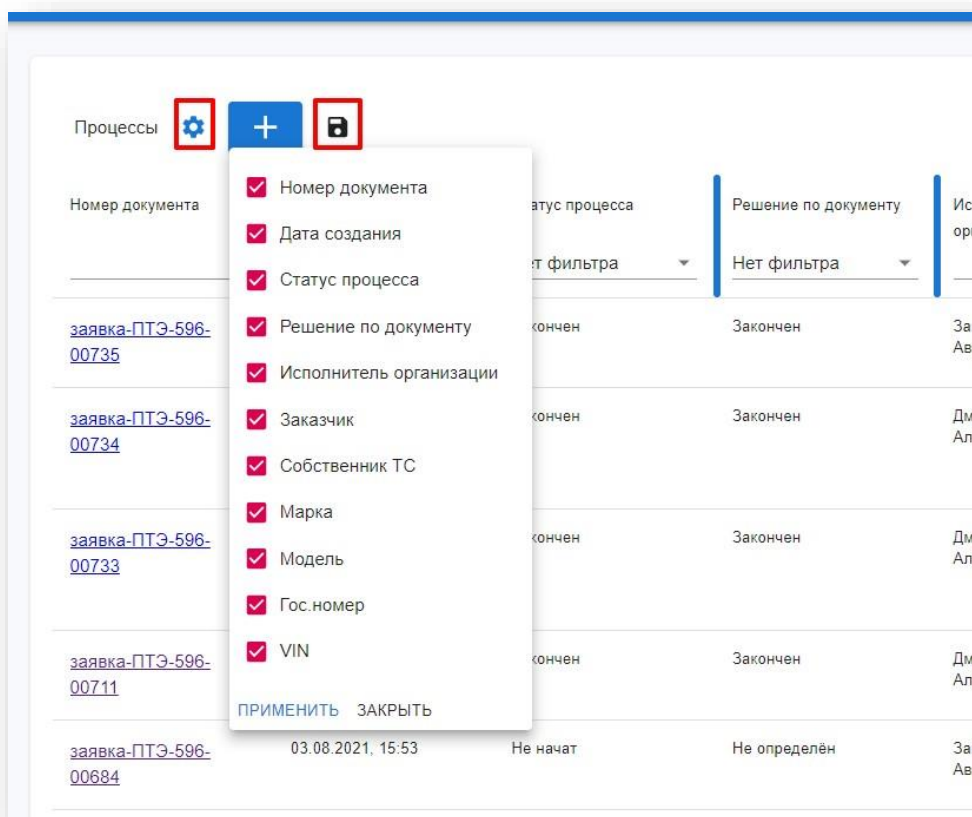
Процессы

Номер документа

Номер документа
Дата создания
Статус процесса
Решение по документу
Исполнитель организации
Заказчик
Собственник ТС
Марка
Модель
Гос.номер
VIN

ПРИМЕНИТЬ ЗАКРЫТЬ

атус процесса
т фильтра

Решение по документу
Нет фильтра

Ис
ор

заявка-ПТЭ-596-00735 | хончен | Закончен | За Ав
заявка-ПТЭ-596-00734 | хончен | Закончен | Дм Ал
заявка-ПТЭ-596-00733 | хончен | Закончен | Дм Ал
заявка-ПТЭ-596-00711 | хончен | Закончен | Дм Ал
заявка-ПТЭ-596-00684 | 03.08.2021, 15:53 | Не начат | Не определён | За Ав